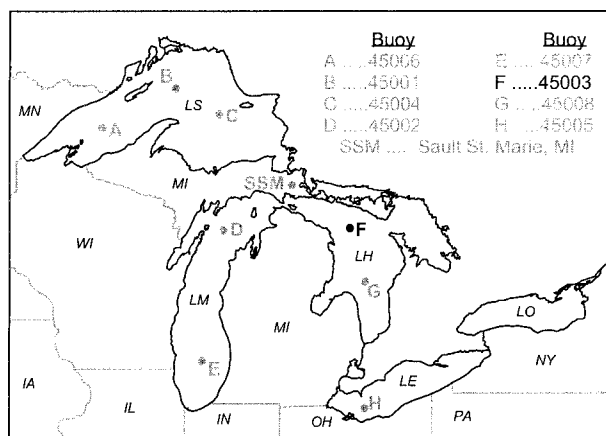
Buoy
A .....45006
B .....45001
C .....45004
D .....45002

Buoy
E .....45007
F .....45003
G .....45008
H .....45005

SSM ..... Sault St. Marie, MI

B
LS
C
A
MN
MI
SSM
D
F
WI
LH
G
LM
MI
LO
E
NY
LE
IA
IL
H
IN
OH
PA